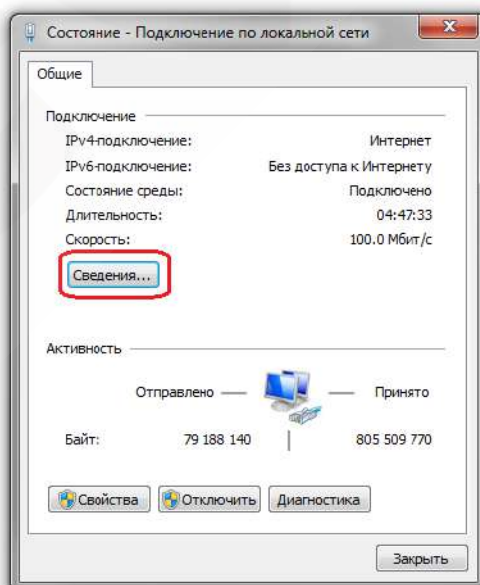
Состояние - Подключение по локальной сети

Общие

Подключение

| | |
|---|---|
| IPv4-подключение: | Интернет |
| IPv6-подключение: | Без доступа к Интернету |
| Состояние среды: | Подключено |
| Длительность: | 04:47:33 |
| Скорость: | 100.0 Мбит/с |

Сведения...

Активность

Отправлено — — Принято

Байт: 79 188 140 | 805 509 770

Свойства Отключить Диагностика

Закрыть